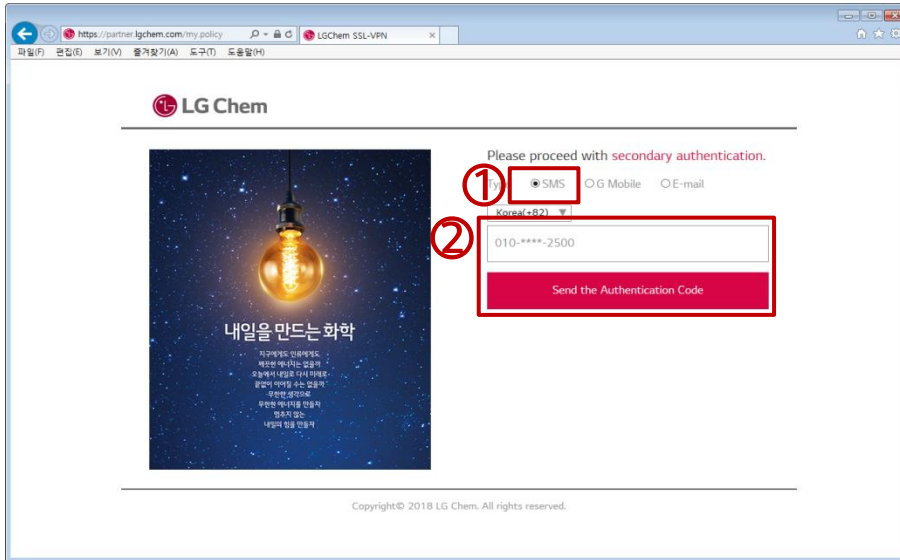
https://partner.lgchem.com/my.policy
LGChem SSL-VPN

파일(F) 편집(E) 보기(V) 즐겨찾기(A) 도구(T) 도움말(H)

LG Chem

Please proceed with secondary authentication.

①
Typ SMS G Mobile E-mail

Korea(+82)

②
010-****-2500

Send the Authentication Code

내일을 만드는 화학

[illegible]

Copyright© 2018 LG Chem. All rights reserved.